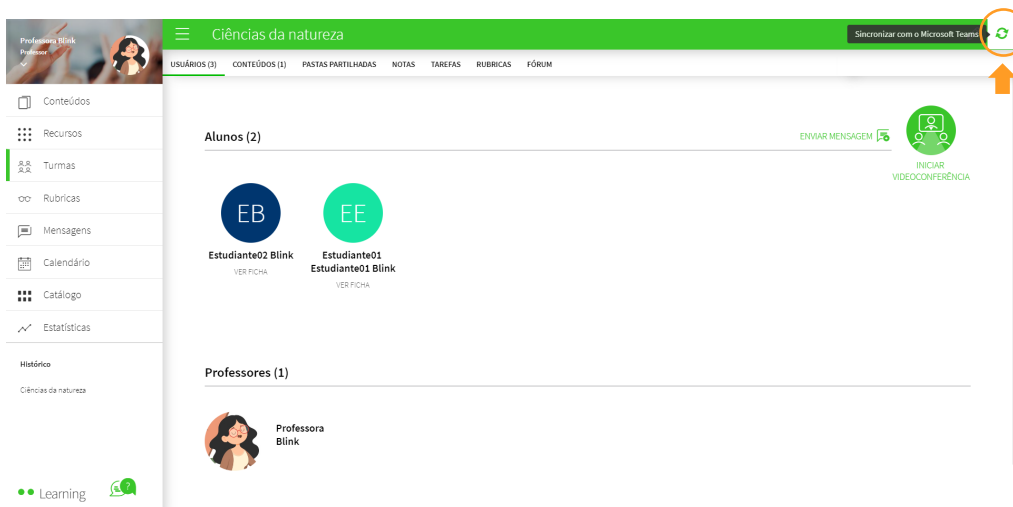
Professora Blink
Professor

Conteúdos
Recursos
Turmas
Rubricas
Mensagens
Calendário
Catálogo
Estatísticas

Histórico
Ciências da natureza

Learning

Ciências da natureza

Sincronizar com o Microsoft Teams

USUÁRIOS (3) CONTEÚDOS (1) PASTAS PARTILHADAS NOTAS TAREFAS RUBRICAS FÓRUM

Alunos (2)

ENVIAR MENSAGEM

INICIAR VIDEOCONFERÊNCIA

EB
Estudiante02 Blink
VER FICHA

EE
Estudiante01 Estudiante01 Blink
VER FICHA

Professores (1)

Professora Blink